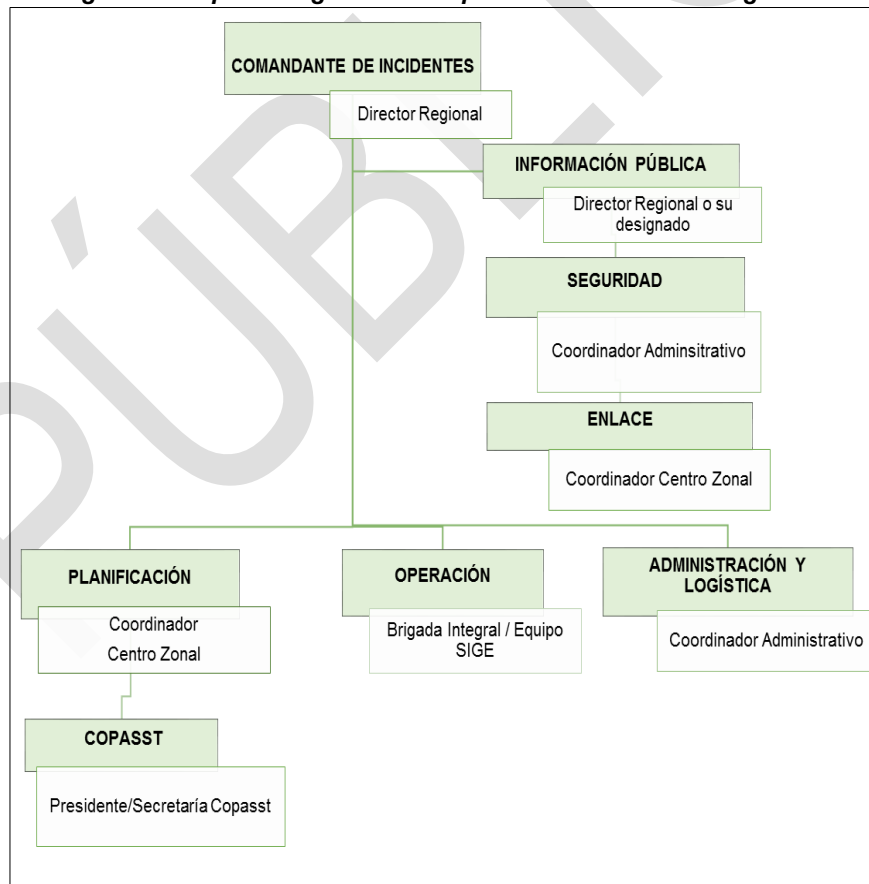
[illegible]

COMANDANTE DE INCIDENTES

Director Regional

INFORMACIÓN PÚBLICA

Director Regional o su designado

SEGURIDAD

Coordinador Adminsitrativo

ENLACE

Coordinador Centro Zonal

PLANIFICACIÓN

Coordinador Centro Zonal

COPASST

Presidente/Secretaría Copasst

OPERACIÓN

Brigada Integral / Equipo SIGE

ADMINISTRACIÓN Y LOGÍSTICA

Coordinador Administrativo